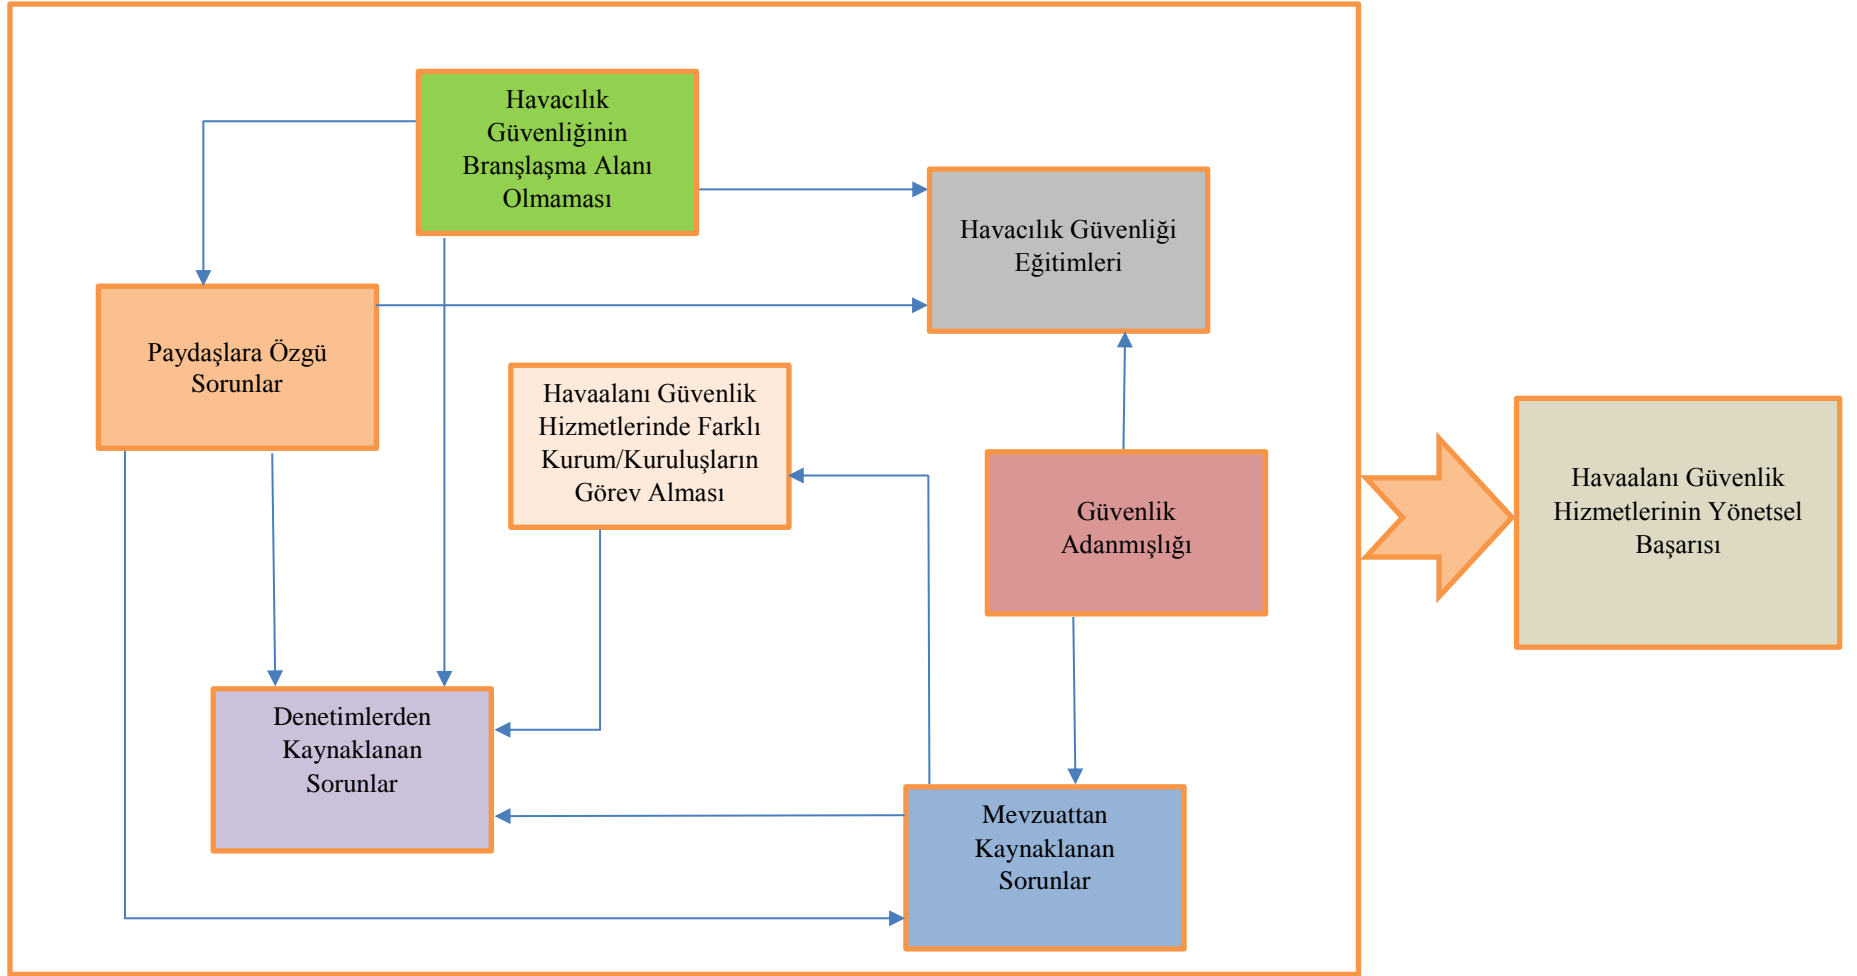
Havacılık Güvenliğinin Branşlaşma Alanı Olmaması

Havacılık Güvenliği Eğitimleri

Paydaşlara Özgü Sorunlar

Havaalanı Güvenlik Hizmetlerinde Farklı Kurum/Kuruluşların Görev Alması

Güvenlik Adanmışlığı

Havaalanı Güvenlik Hizmetlerinin Yönetsel Başarısı

Denetimlerden Kaynaklanan Sorunlar

Mevzuattan Kaynaklanan Sorunlar